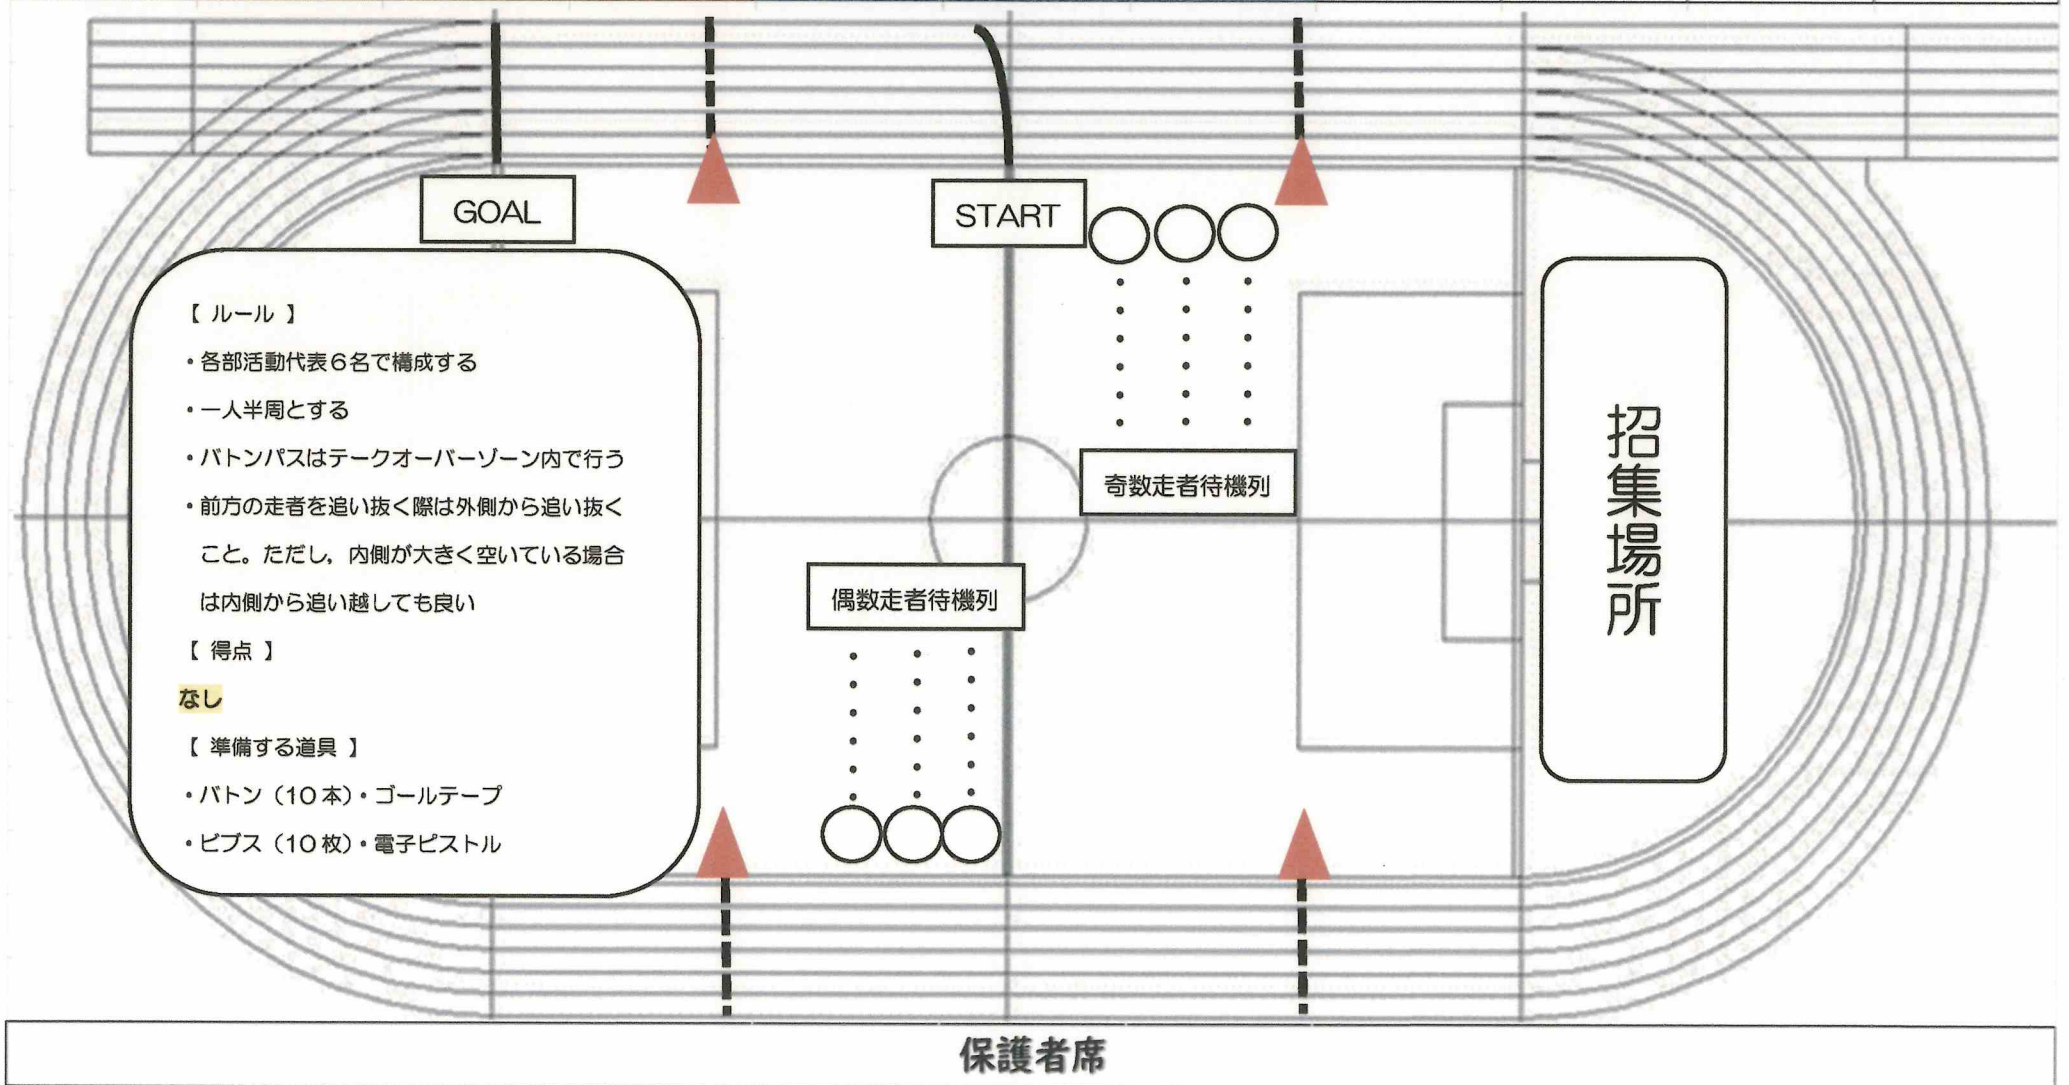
GOAL

START

【 ルール 】

・各部活動代表６名で構成する

・一人半周とする

・バトンパスはテークオーバーゾーン内で行う

・前方の走者を追い抜く際は外側から追い抜くこと。ただし，内側が大きく空いている場合は内側から追い越しても良い

【 得点 】

なし

【 準備する道具 】

・バトン（10本）・ゴールテープ

・ビブス（10枚）・電子ピストル

奇数走者待機列

偶数走者待機列

招集場所

保護者席